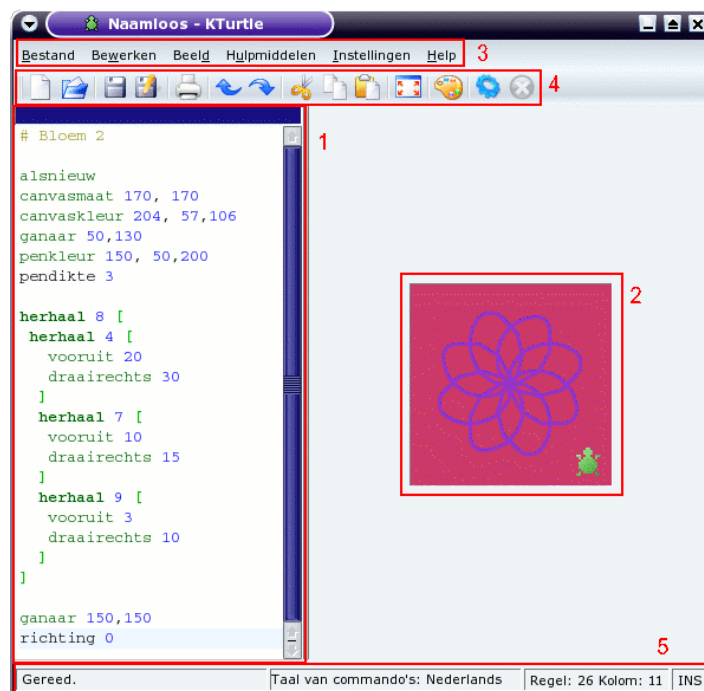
Naamloos - KTurtle

Bestand Bewerken Beeld Hulpmiddelen Instellingen Help 3

4

1

# Bloem 2

alsnieuw
canvasmaat 170, 170
canvaskleur 204, 57,106
ganaar 50,130
penkleur 150, 50,200
pendikte 3

herhaal 8 [
herhaal 4 [
vooruit 20
draairechts 30
]
herhaal 7 [
vooruit 10
draairechts 15
]
herhaal 9 [
vooruit 3
draairechts 10
]
]

ganaar 150,150
richting 0

2

5

Gereed. | Taal van commando's: Nederlands | Regel: 26 Kolom: 11 | INS